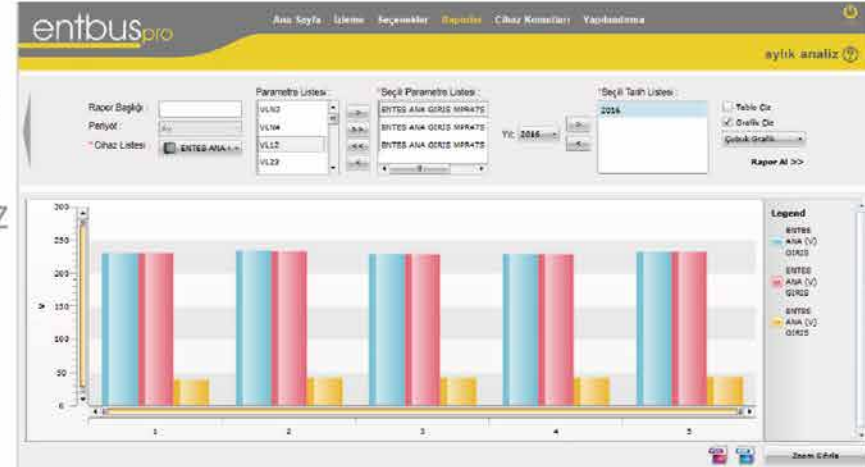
entbuspro

Ana Sayfa İzleme Seçenekler Raporlar Cihaz Komutları Yapılandırma

aylık analiz ?

Rapor Başlığı :
Periyot :
* Cihaz Listesi : ENTES ANA

Parametre Listesi :
VLN2
VLN4
VL12
VL23

>
>>
<<
<

* Seçili Parametre Listesi :
ENTES ANA GIRIS MPR47S
ENTES ANA GIRIS MPR47S
ENTES ANA GIRIS MPR47S

Yıl: 2016

>
<

* Seçili Tarih Listesi :
2016

Tablo Çiz
Grafik Çiz
Çubuk Grafik

Rapor Al >>

Z

300
250
200
150
100
50
0

V

1 2 3 4 5

Legend
ENTES ANA (V) GIRIS
ENTES ANA (V) GIRIS
ENTES ANA (V) GIRIS

Zoom Gözle